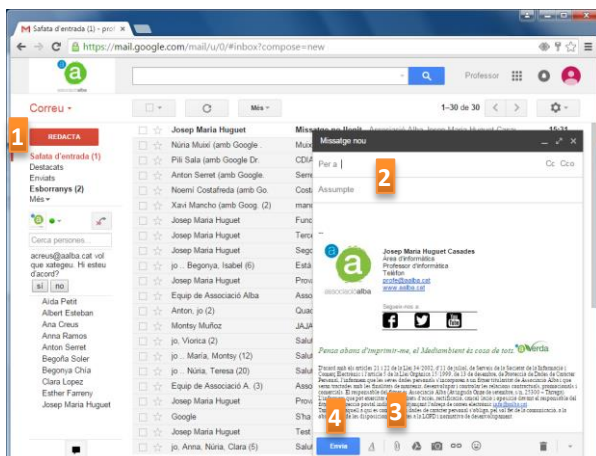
Safata d'entrada (1) - prof ×

https://mail.google.com/mail/u/0/#inbox?compose=new

associacióalba

Professor

Correu ▾

Més ▾

1–30 de 30

1

REDACTA

Safata d'entrada (1)
Destacats
Enviats
Esborranys (2)
Més ▾

Cerca persones...

acreus@aalba.cat vol que xategeu. Hi esteu d'acord?
sí no

Aida Petit
Albert Esteban
Ana Creus
Anna Ramos
Anton Serret
Begoña Soler
Begonya Chía
Clara Lopez
Esther Farreny
Josep Maria Huguet

Josep Maria Huguet
Núria Muixí (amb Google
Pili Sala (amb Google Dr.
Anton Serret (amb Google
Noemí Costafreda (amb Go.
Xavi Mancho (amb Goog. (2)
Josep Maria Huguet
Josep Maria Huguet
jo .. Begonya, Isabel (6)
Josep Maria Huguet
Equip de Associació Alba
Anton, jo (2)
Montsy Muñoz
jo, Viorica (2)
jo .. Maria, Montsy (12)
jo .. Núria, Teresa (20)
Equip de Associació A. (3)
Josep Maria Huguet
Google
Josep Maria Huguet
jo, Anna, Núria, Clara (5)

Missatge nou

Per a

2

Cc Cco

Assumpte

--

Josep Maria Huguet Casades
Àrea d'informàtica
Professor d'informàtica
Telèfon
profe@aalba.cat
www.aalba.cat

associacióalba

Segueix-nos a:

Pensa abans d'imprimir-me, el Mediambient és cosa de tots.

3

4

Envia